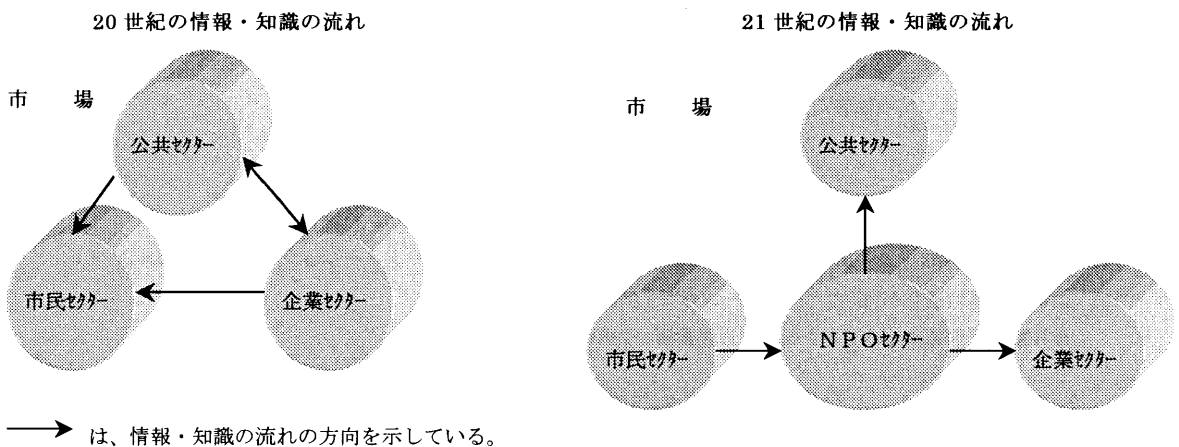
20 世紀の情報・知識の流れ

市　　場

公共セクター

市民セクター

企業セクター

21 世紀の情報・知識の流れ

市　　場

公共セクター

市民セクター

ＮＰＯセクター

企業セクター

→ は、情報・知識の流れの方向を示している。